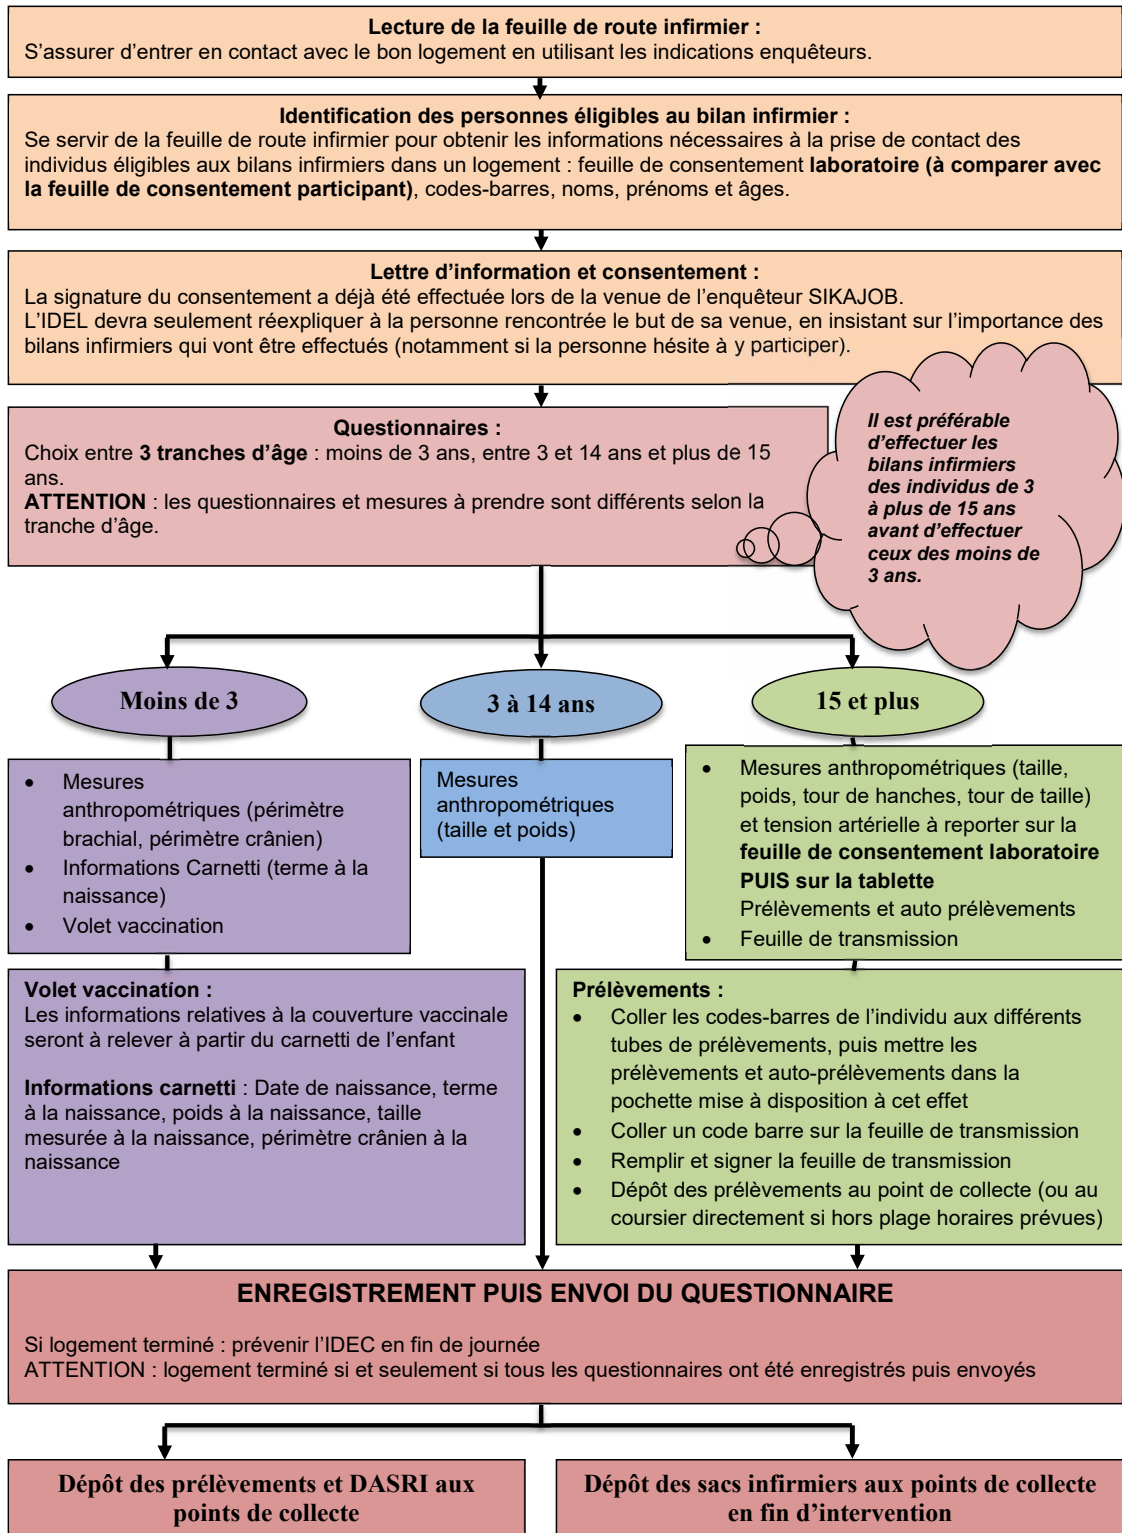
**Lecture de la feuille de route infirmier :**
S'assurer d'entrer en contact avec le bon logement en utilisant les indications enquêteurs.

**Identification des personnes éligibles au bilan infirmier :**
Se servir de la feuille de route infirmier pour obtenir les informations nécessaires à la prise de contact des individus éligibles aux bilans infirmiers dans un logement : feuille de consentement **laboratoire (à comparer avec la feuille de consentement participant)**, codes-barres, noms, prénoms et âges.

**Lettre d'information et consentement :**
La signature du consentement a déjà été effectuée lors de la venue de l'enquêteur SIKAJOB.
L'IDEL devra seulement réexpliquer à la personne rencontrée le but de sa venue, en insistant sur l'importance des bilans infirmiers qui vont être effectués (notamment si la personne hésite à y participer).

**Questionnaires :**
Choix entre **3 tranches d'âge** : moins de 3 ans, entre 3 et 14 ans et plus de 15 ans.
**ATTENTION** : les questionnaires et mesures à prendre sont différents selon la tranche d'âge.

*Il est préférable d'effectuer les bilans infirmiers des individus de 3 à plus de 15 ans avant d'effectuer ceux des moins de 3 ans.*

Moins de 3

3 à 14 ans

15 et plus

- Mesures anthropométriques (périmètre brachial, périmètre crânien)
- Informations Carnetti (terme à la naissance)
- Volet vaccination

Mesures anthropométriques (taille et poids)

- Mesures anthropométriques (taille, poids, tour de hanches, tour de taille) et tension artérielle à reporter sur la **feuille de consentement laboratoire PUIS sur la tablette**
Prélèvements et auto prélèvements
- Feuille de transmission

**Volet vaccination :**
Les informations relatives à la couverture vaccinale seront à relever à partir du carnetti de l'enfant

**Informations carnetti** : Date de naissance, terme à la naissance, poids à la naissance, taille mesurée à la naissance, périmètre crânien à la naissance

**Prélèvements :**
- Coller les codes-barres de l'individu aux différents tubes de prélèvements, puis mettre les prélèvements et auto-prélèvements dans la pochette mise à disposition à cet effet
- Coller un code barre sur la feuille de transmission
- Remplir et signer la feuille de transmission
- Dépôt des prélèvements au point de collecte (ou au coursier directement si hors plage horaires prévues)

**ENREGISTREMENT PUIS ENVOI DU QUESTIONNAIRE**

Si logement terminé : prévenir l'IDEC en fin de journée
ATTENTION : logement terminé si et seulement si tous les questionnaires ont été enregistrés puis envoyés

**Dépôt des prélèvements et DASRI aux points de collecte**

**Dépôt des sacs infirmiers aux points de collecte en fin d'intervention**